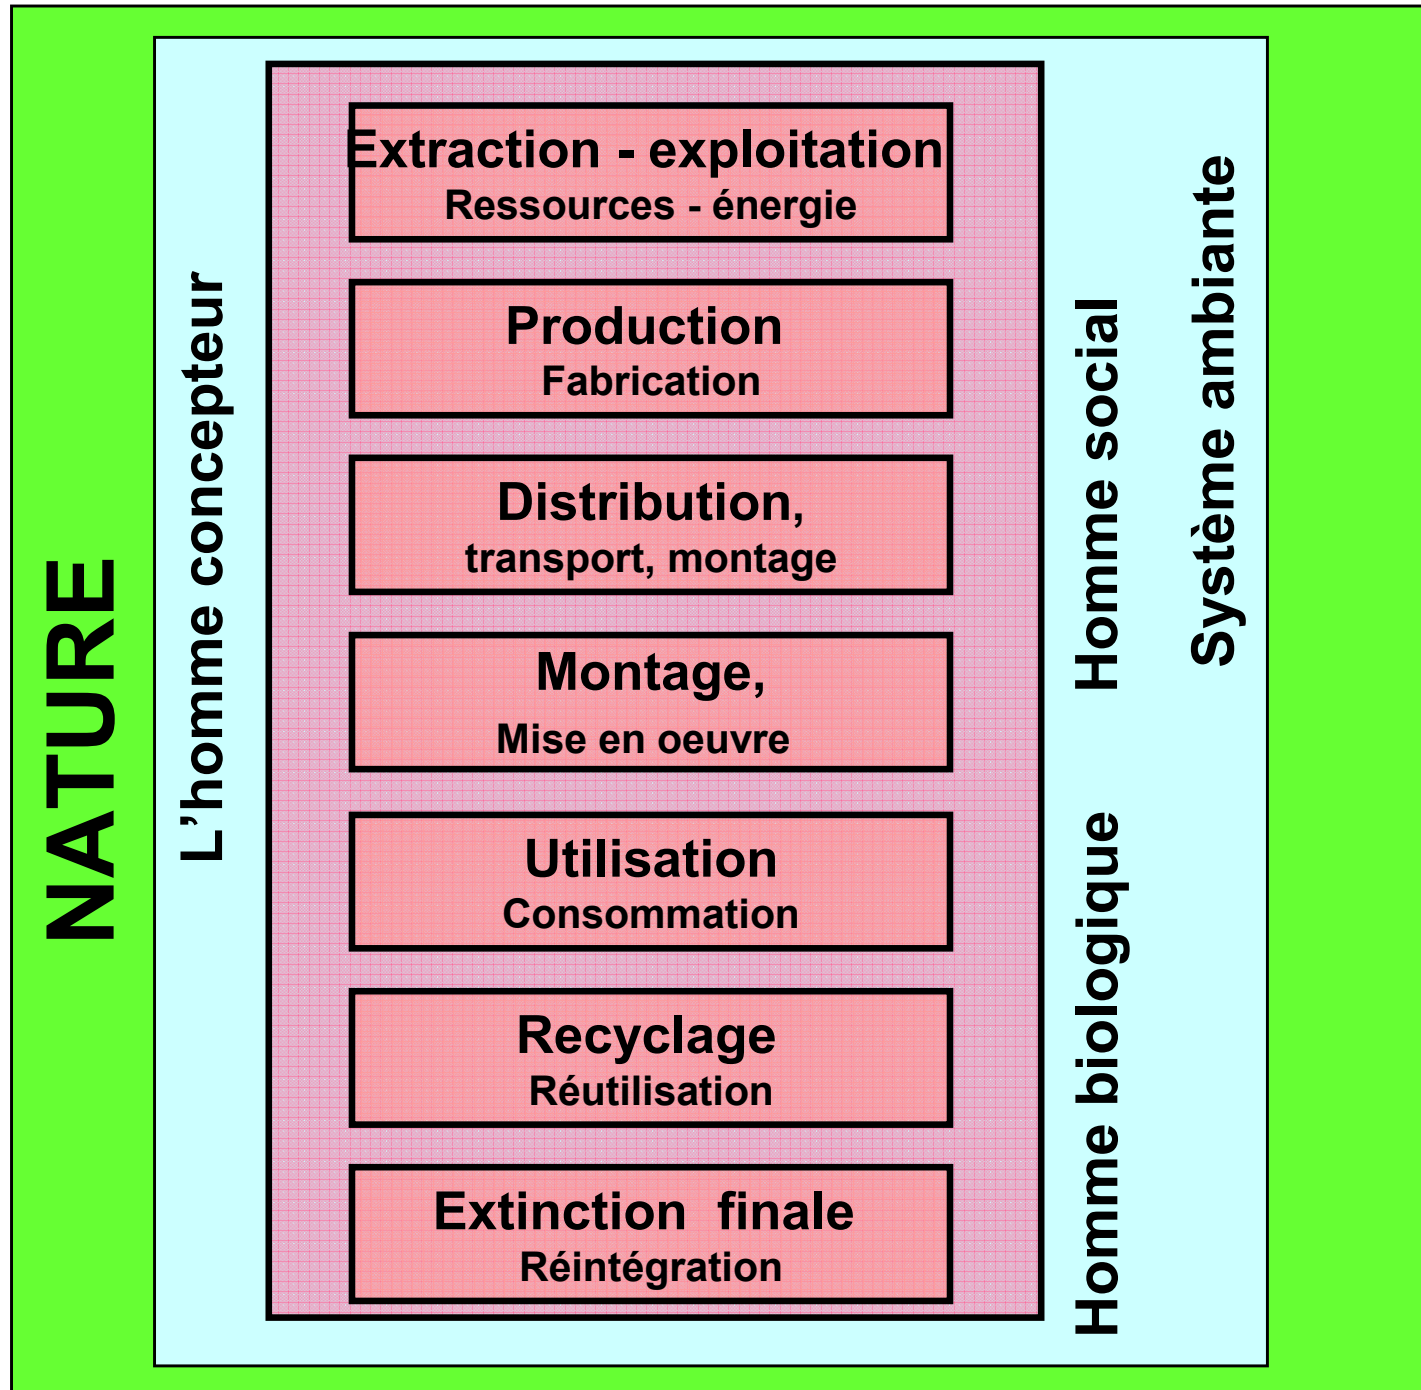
NATURE

L'homme concepteur

Extraction - exploitation
Ressources - énergie

Production
Fabrication

Distribution,
transport, montage

Montage,
Mise en oeuvre

Utilisation
Consommation

Recyclage
Réutilisation

Extinction finale
Réintégration

Homme social

Homme biologique

Système ambiante